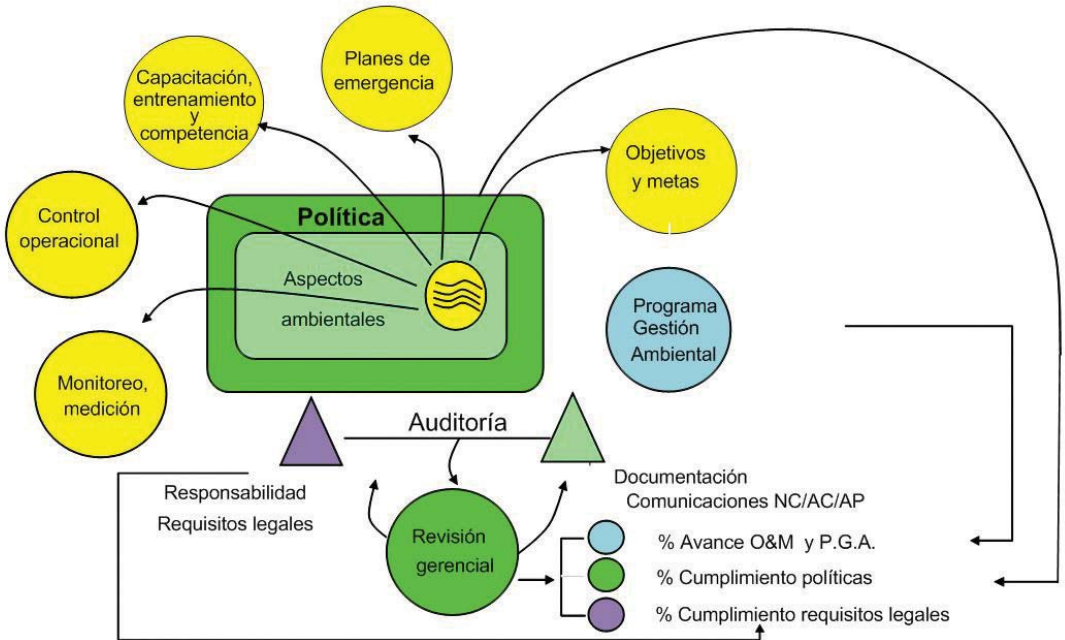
Capacitación, entrenamiento y competencia

Planes de emergencia

Objetivos y metas

Control operacional

Política

Aspectos ambientales

Programa Gestión Ambiental

Monitoreo, medición

Auditoría

Responsabilidad

Requisitos legales

Documentación

Comunicaciones NC/AC/AP

Revisión gerencial

% Avance O&M y P.G.A.

% Cumplimiento políticas

% Cumplimiento requisitos legales